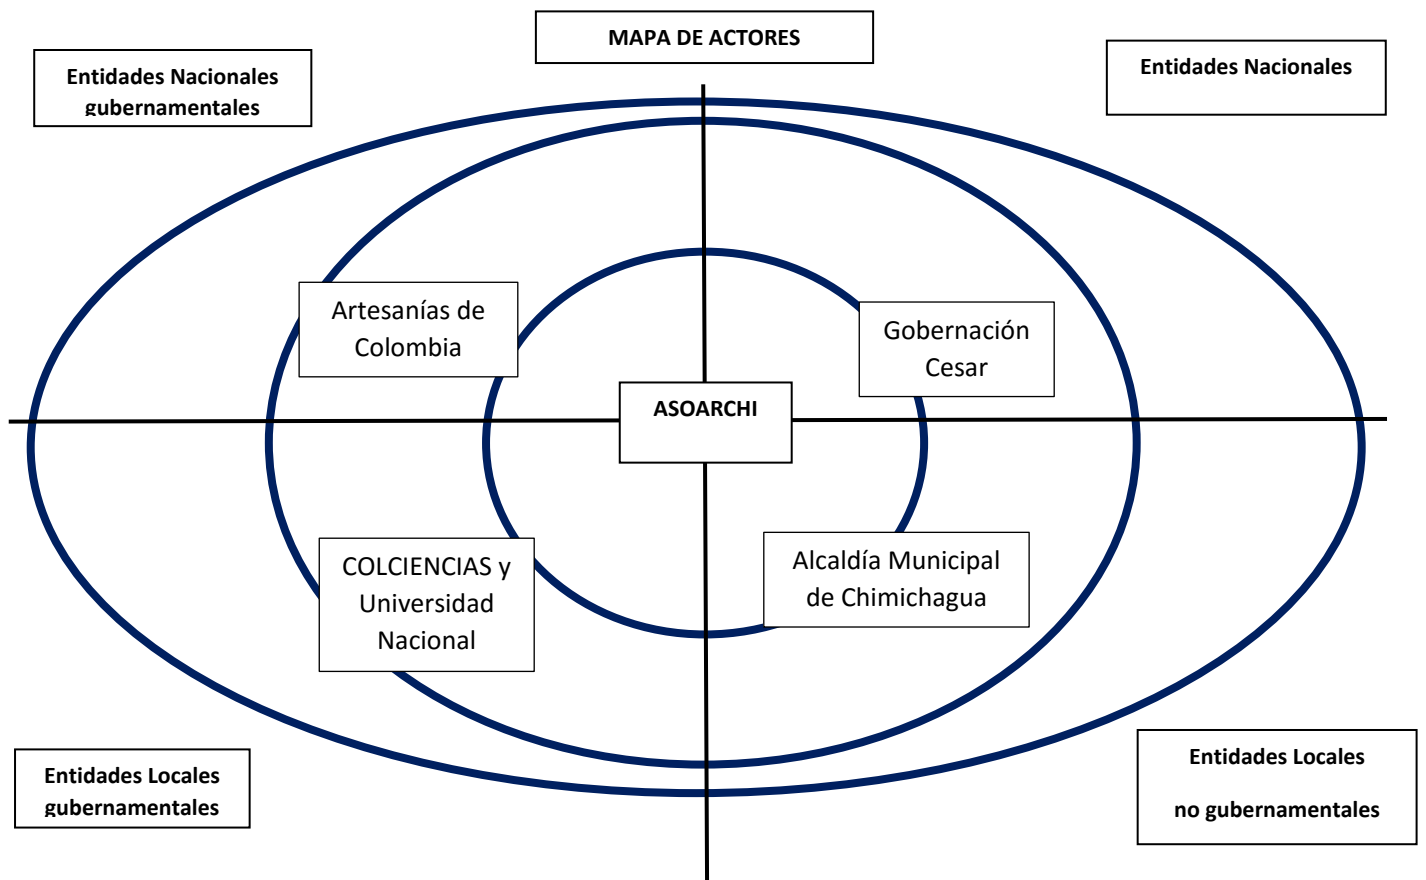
MAPA DE ACTORES

Entidades Nacionales gubernamentales

Entidades Nacionales

Artesanías de Colombia

Gobernación Cesar

ASOARCHI

COLCIENCIAS y Universidad Nacional

Alcaldía Municipal de Chimichagua

Entidades Locales gubernamentales

Entidades Locales

no gubernamentales